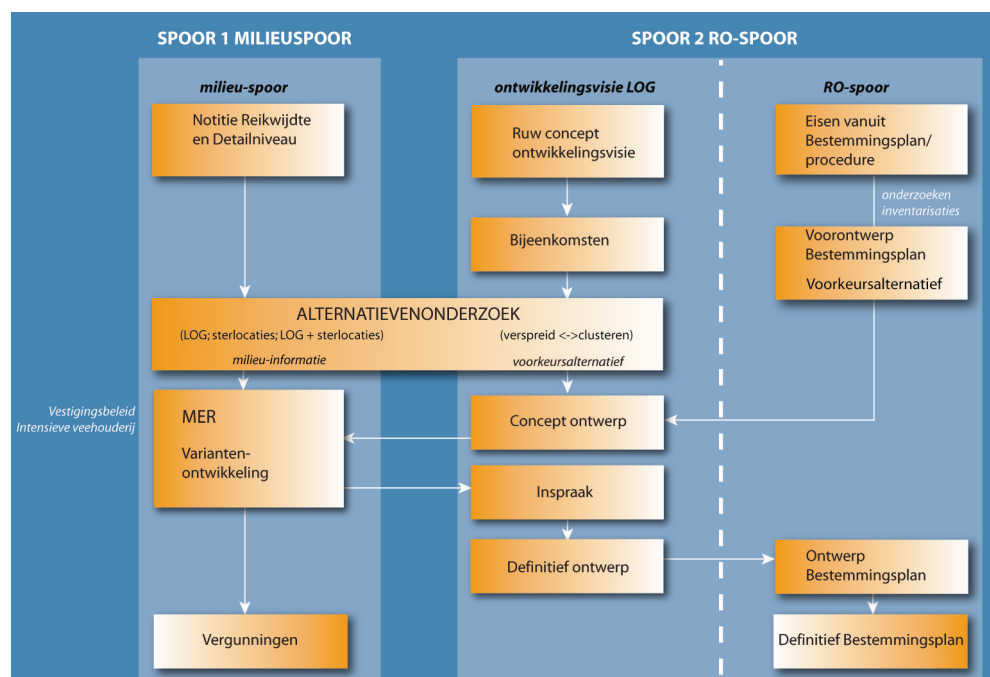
SPOOR 1 MILIEUSPOOR

SPOOR 2 RO-SPOOR

milieu-spoor

ontwikkelingsvisie LOG

RO-spoor

Notitie Reikwijdte en Detailniveau

Ruw concept ontwikkelingsvisie

Eisen vanuit Bestemmingsplan/ procedure

onderzoeken inventarisaties

Bijeenkomsten

Voorontwerp Bestemmingsplan

Voorkeursalternatief

ALTERNATIEVENONDERZOEK

(LOG; sterlocaties; LOG + sterlocaties)

(verspreid <->clusteren)

milieu-informatie

voorkeursalternatief

Vestigingsbeleid Intensieve veehouderij

MER

Varianten-ontwikkeling

Concept ontwerp

Inspraak

Definitief ontwerp

Ontwerp Bestemmingsplan

Vergunningen

Definitief Bestemmingsplan